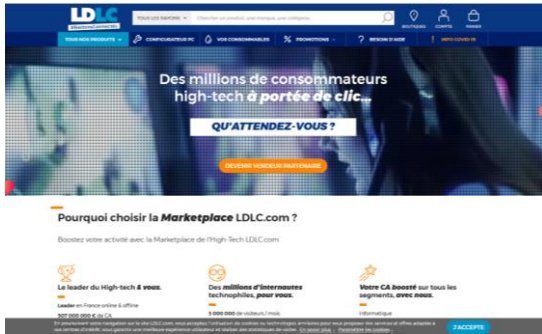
LDLC

TOUS NOS RAYONS

Chercher un produit, une marque, une catégorie...

BOUTIQUES COMPTE PANIER

TOUS NOS PRODUITS CONFIGURATEUR PC VOS CONSOMMABLES PROMOTIONS BESOIN D'AIDE INFO COVID-19

Des millions de consommateurs high-tech *à portée de clic...*

QU'ATTENDEZ-VOUS ?

DEVENIR VENDEUR PARTENAIRE

Pourquoi choisir la *Marketplace* LDLC.com ?

Boostez votre activité avec la Marketplace de l'High-Tech LDLC.com

Le leader du High-tech *& vous.*

Leader en France online & offline

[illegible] de CA

Des *millions d'internautes* technophiles, *pour vous.*

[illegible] de visiteurs / mois

*Votre CA boosté* sur tous les segments, *avec nous.*

Informatique

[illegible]

J'ACCEPTE